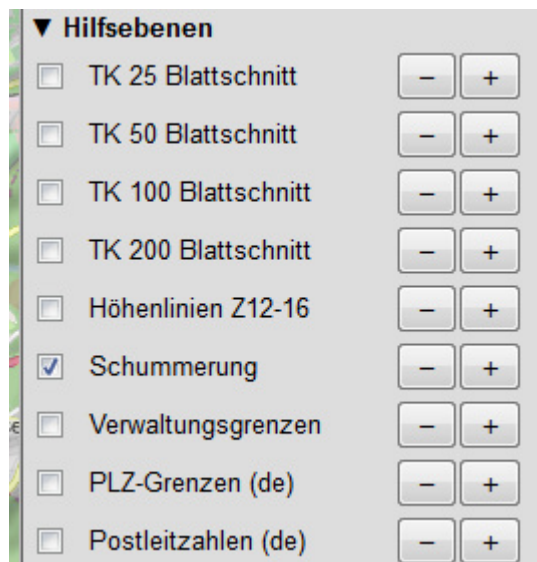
▼ Hilfsebenen

TK 25 Blattschnitt − +

TK 50 Blattschnitt − +

TK 100 Blattschnitt − +

TK 200 Blattschnitt − +

Höhenlinien Z12-16 − +

Schummerung − +

Verwaltungsgrenzen − +

PLZ-Grenzen (de) − +

Postleitzahlen (de) − +